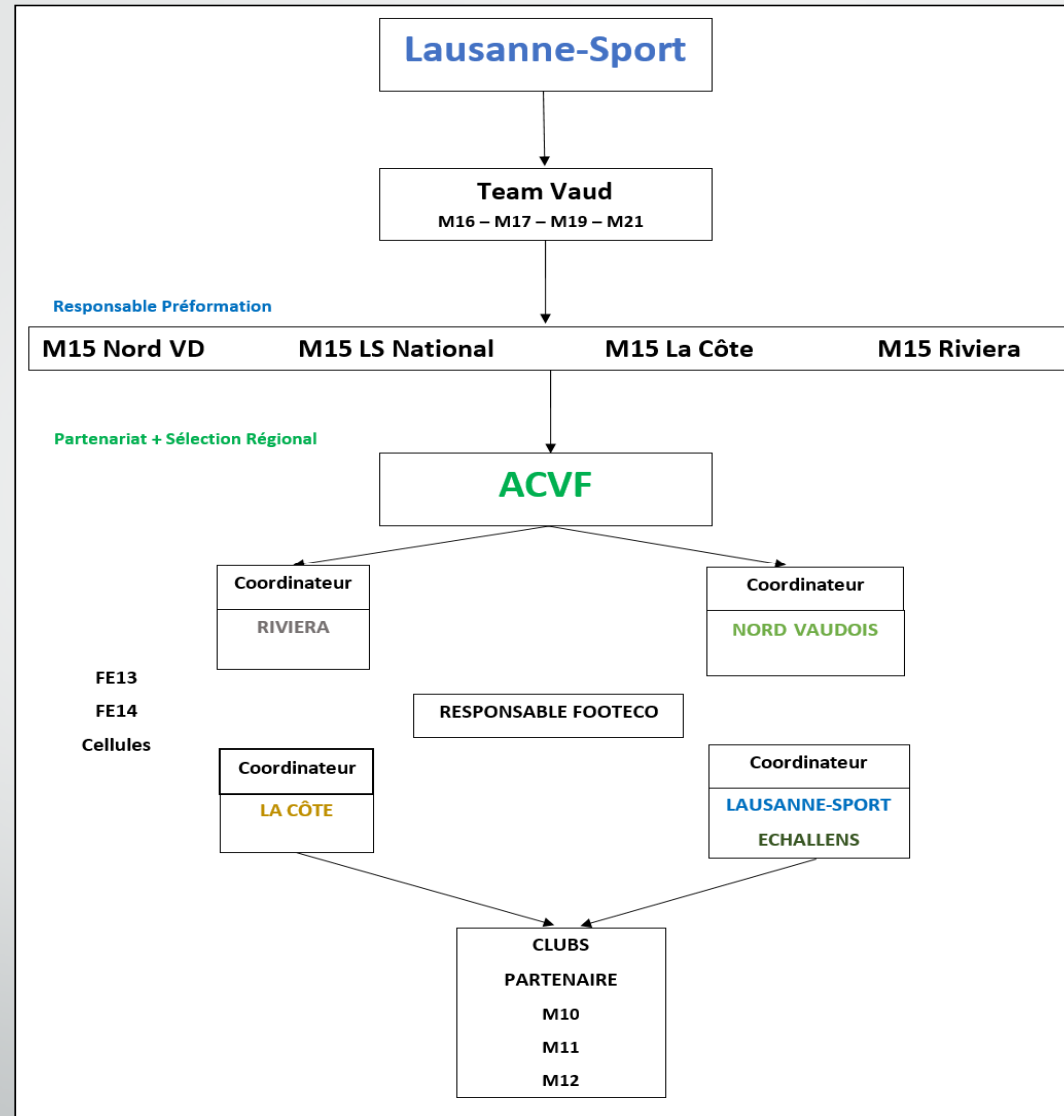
Lausanne-Sport

Team Vaud
M16 – M17 – M19 – M21

Responsable Préformation

M15 Nord VD M15 LS National M15 La Côte M15 Riviera

Partenariat + Sélection Régional

ACVF

Coordinateur
RIVIERA

Coordinateur
NORD VAUDOIS

FE13
FE14
Cellules

RESPONSABLE FOOTECO

Coordinateur
LA CÔTE

Coordinateur
LAUSANNE-SPORT
ECHALLENS

CLUBS
PARTENAIRE
M10
M11
M12